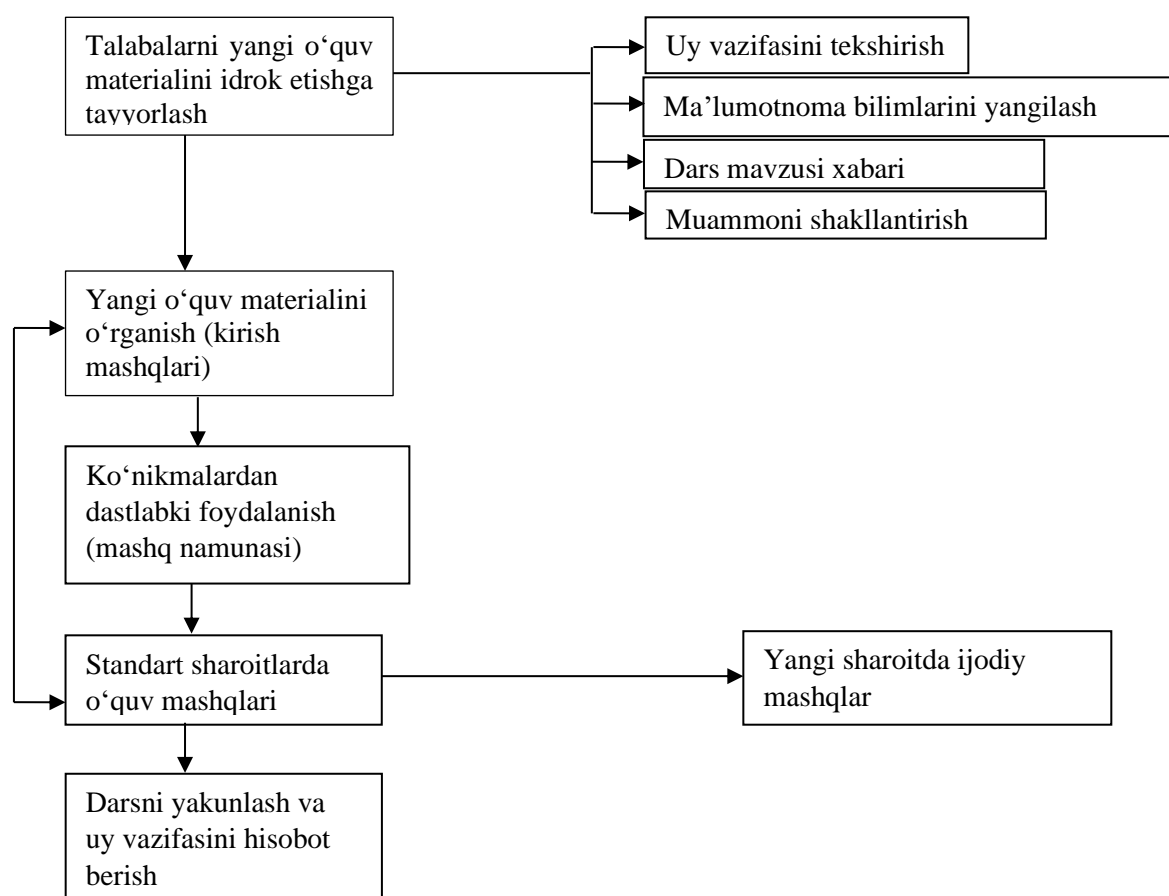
Talabalarni yangi o‘quv materialini idrok etishga tayyorlash

Uy vazifasini tekshirish

Ma’lumotnoma bilimlarini yangilash

Dars mavzusi xabari

Muammoni shakllantirish

Yangi o‘quv materialini o‘rganish (kirish mashqlari)

Ko‘nikmalardan dastlabki foydalanish (mashq namunasi)

Standart sharoitlarda o‘quv mashqlari

Yangi sharoitda ijodiy mashqlar

Darsni yakunlash va uy vazifasini hisobot berish